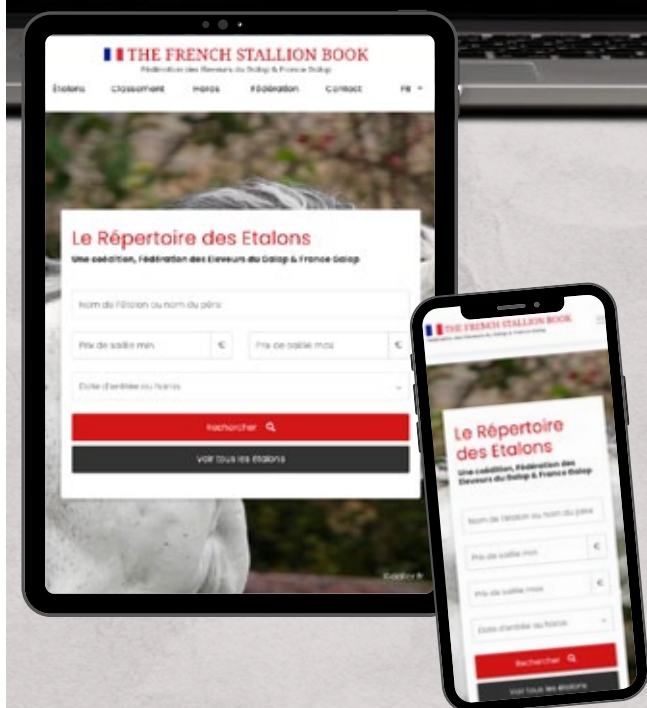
THE FRENCH STALLION BOOK
Fédération des Eleveurs du Galop & France Galop

Etalons Classement Haras Fédération Contact FR

Le Répertoire des Etalons
Une coédition, Fédération des Eleveurs du Galop & France Galop

Nom de l'étalon ou nom du père

Prix de saillie min €

Prix de saillie max €

Date d'entrée au haras

Rechercher

Voir tous les étalons

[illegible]

THE FRENCH STALLION BOOK
Fédération des Eleveurs du Galop & France Galop

Le Répertoire des Etalons
Une coédition, Fédération des Eleveurs du Galop & France Galop

Nom de l'étalon ou nom du père

Prix de saillie min €

Prix de saillie max €

Date d'entrée au haras

Rechercher

Voir tous les étalons